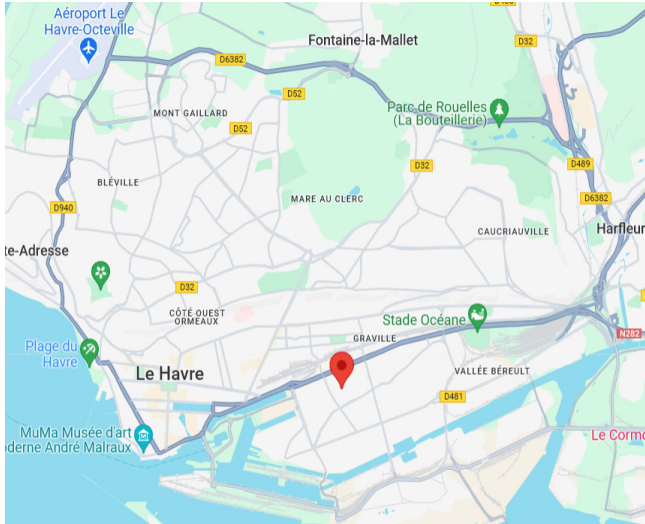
Aéroport Le Havre-Octeville

Fontaine-la-Mallet

D32

D6382

D52

MONT GAILLARD

D52

Parc de Rouelles (La Bouteillerie)

D32

D489

BLÉVILLE

D6382

MARE AU CLERC

D940

Harfleur

CAUCRIAUVILLE

te-Adresse

D32

Stade Océane

CÔTÉ OUEST ORMEAUX

GRAVILLE

N282

Plage du Havre

Le Havre

VALLÉE BÉREULT

D481

MuMa Musée d'art oderne André Malraux

Le Corm